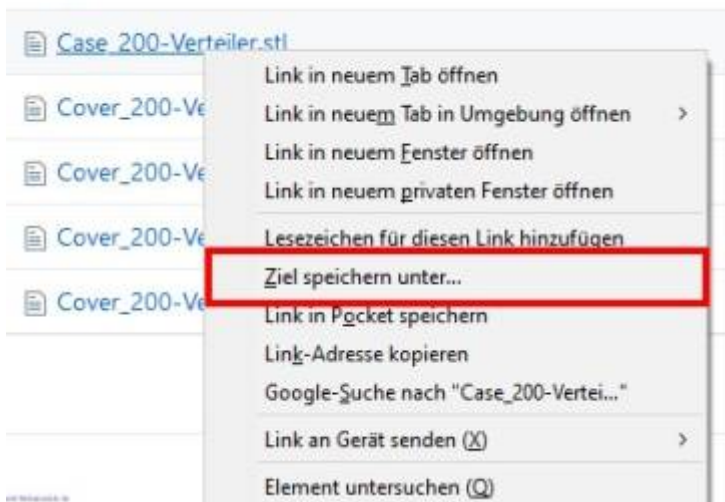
Case_200-Verteiler.stl
Cover_200-Ve
Cover_200-Ve
Cover_200-Ve
Cover_200-Ve

Link in neuem Tab öffnen
Link in neuem Tab in Umgebung öffnen >
Link in neuem Fenster öffnen
Link in neuem privaten Fenster öffnen
Lesezeichen für diesen Link hinzufügen
Ziel speichern unter...
Link in Pocket speichern
Link-Adresse kopieren
Google-Suche nach "Case_200-Vertei..."
Link an Gerät senden (X) >
Element untersuchen (Q)